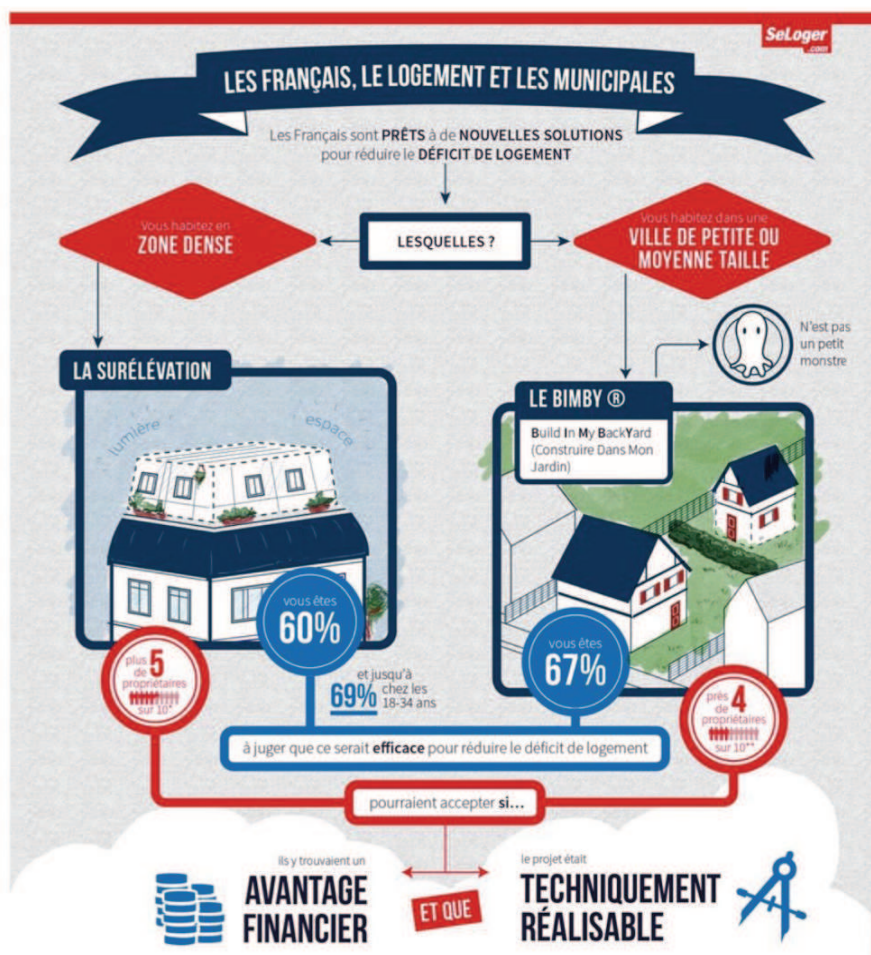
SeLoger.com

LES FRANÇAIS, LE LOGEMENT ET LES MUNICIPALES

Les Français sont PRÊTS à de NOUVELLES SOLUTIONS pour réduire le DÉFICIT DE LOGEMENT

Vous habitez en ZONE DENSE

LESQUELLES ?

Vous habitez dans une VILLE DE PETITE OU MOYENNE TAILLE

N'est pas un petit monstre

LA SURÉLÉVATION

lumière

espace

LE BIMBY ®

Build In My BackYard (Construire Dans Mon Jardin)

vous êtes 60%

et jusqu'à 69% chez les 18-34 ans

vous êtes 67%

plus de 5 propriétaires sur 10*

près de 4 propriétaires sur 10**

à juger que ce serait efficace pour réduire le déficit de logement

pourraient accepter si...

ils y trouvaient un AVANTAGE FINANCIER

ET QUE

le projet était TECHNIQUEMENT RÉALISABLE